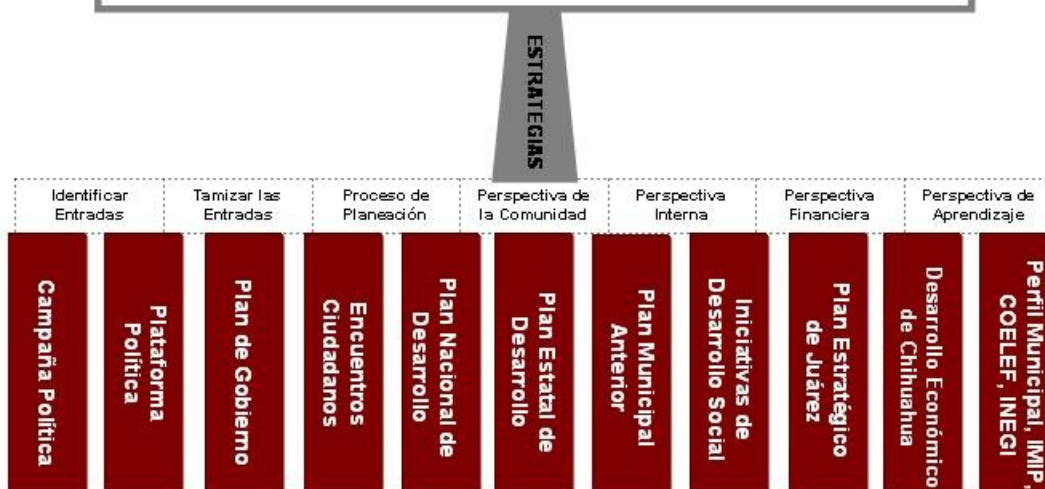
ESTRATEGIAS

Identificar Entradas

Tamizar las Entradas

Proceso de Planeación

Perspectiva de la Comunidad

Perspectiva Interna

Perspectiva Financiera

Perspectiva de Aprendizaje

Campaña Política

Plataforma Política

Plan de Gobierno

Encuentros Ciudadanos

Plan Nacional de Desarrollo

Plan Estatal de Desarrollo

Plan Municipal Anterior

Iniciativas de Desarrollo Social

Plan Estratégico de Juárez

Desarrollo Económico de Chihuahua

Perfil Municipal, IMP, COELEF, INEGI